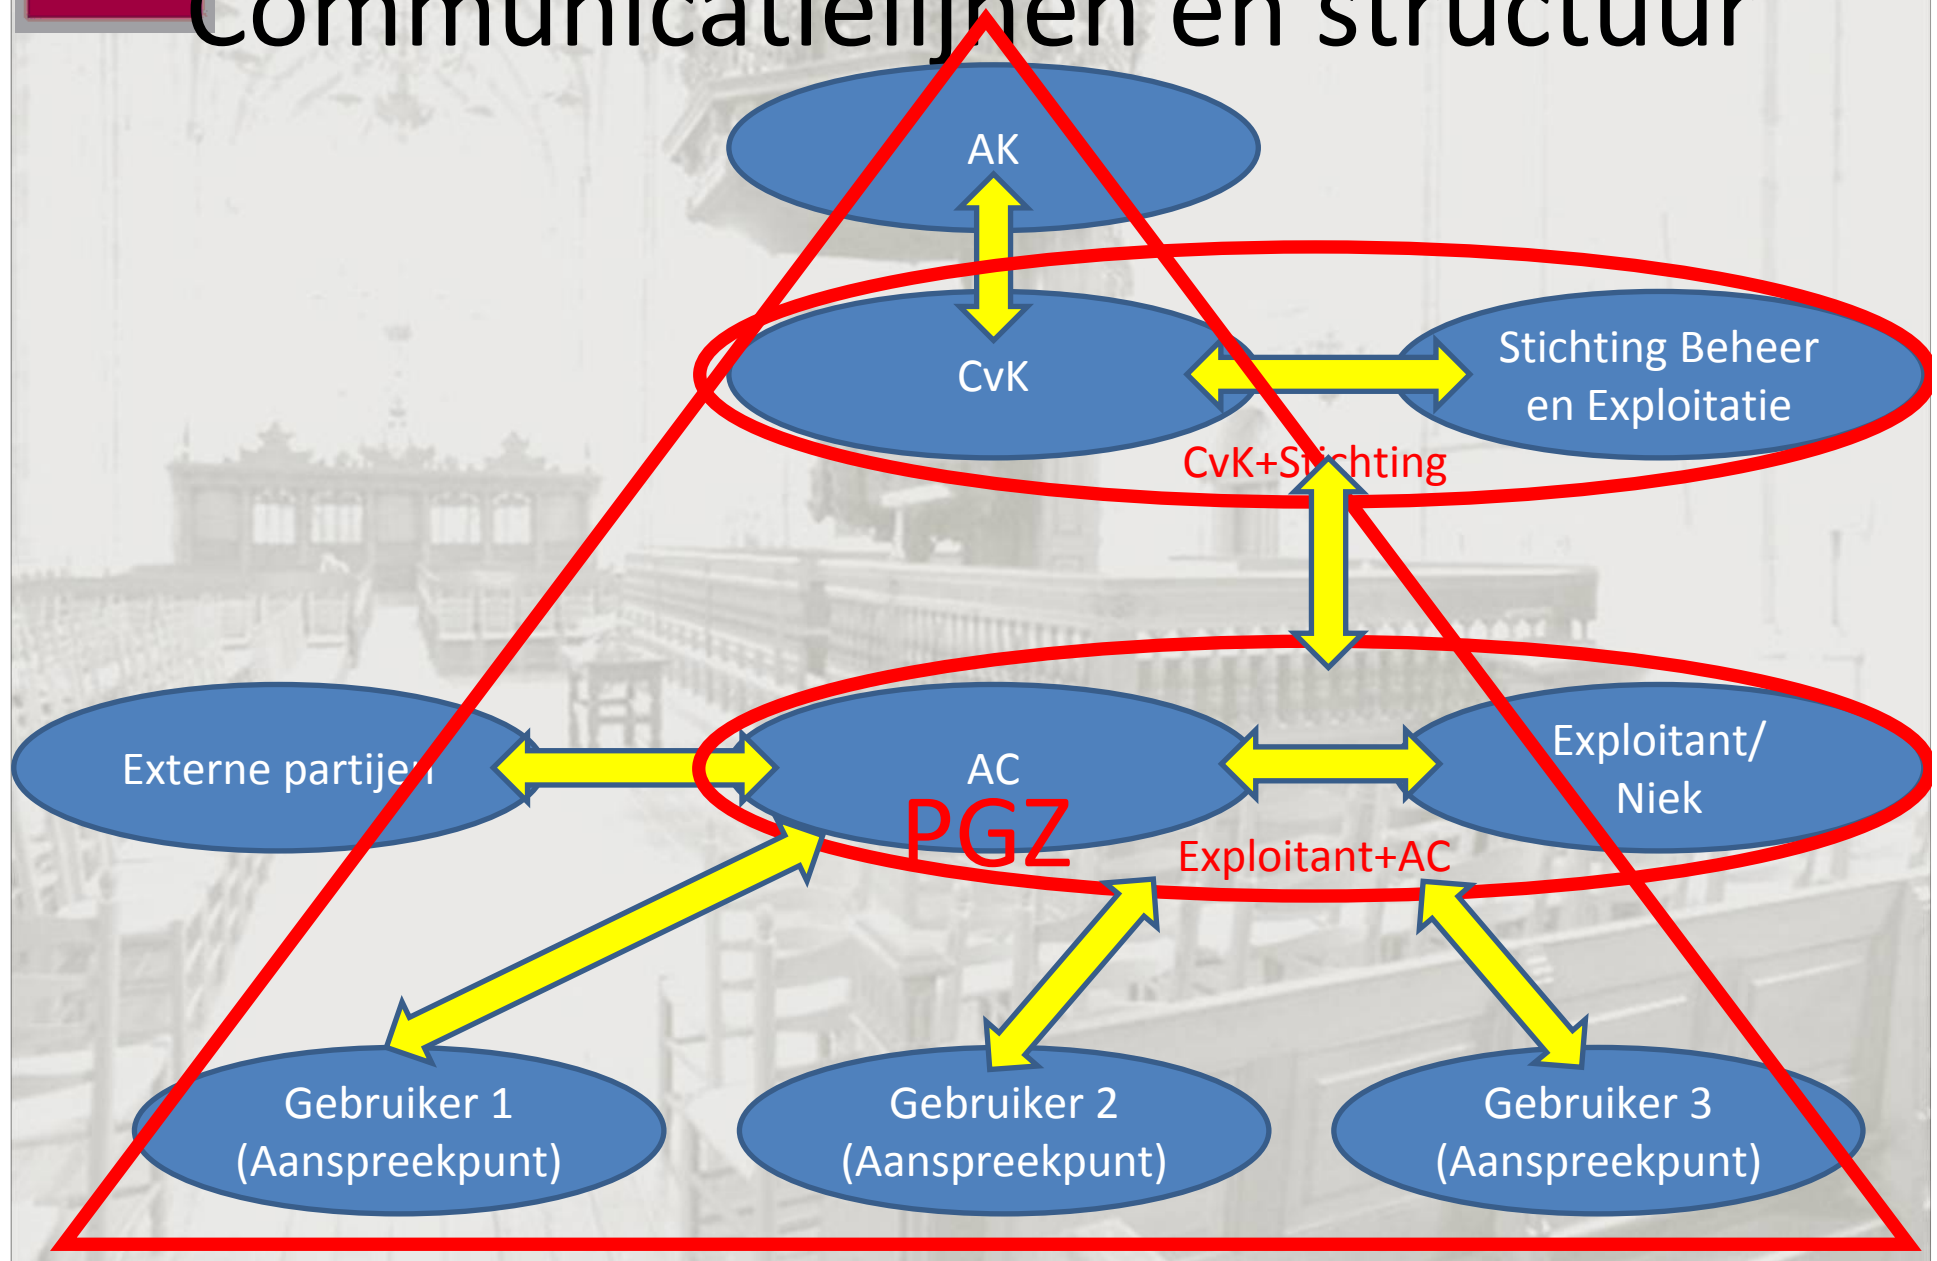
Communicatielijnen en structuur

AK

CvK

Stichting Beheer en Exploitatie

CvK+Stichting

Externe partijen

AC

PGZ

Exploitant/ Niek

Exploitant+AC

Gebruiker 1 (Aanspreekpunt)

Gebruiker 2 (Aanspreekpunt)

Gebruiker 3 (Aanspreekpunt)